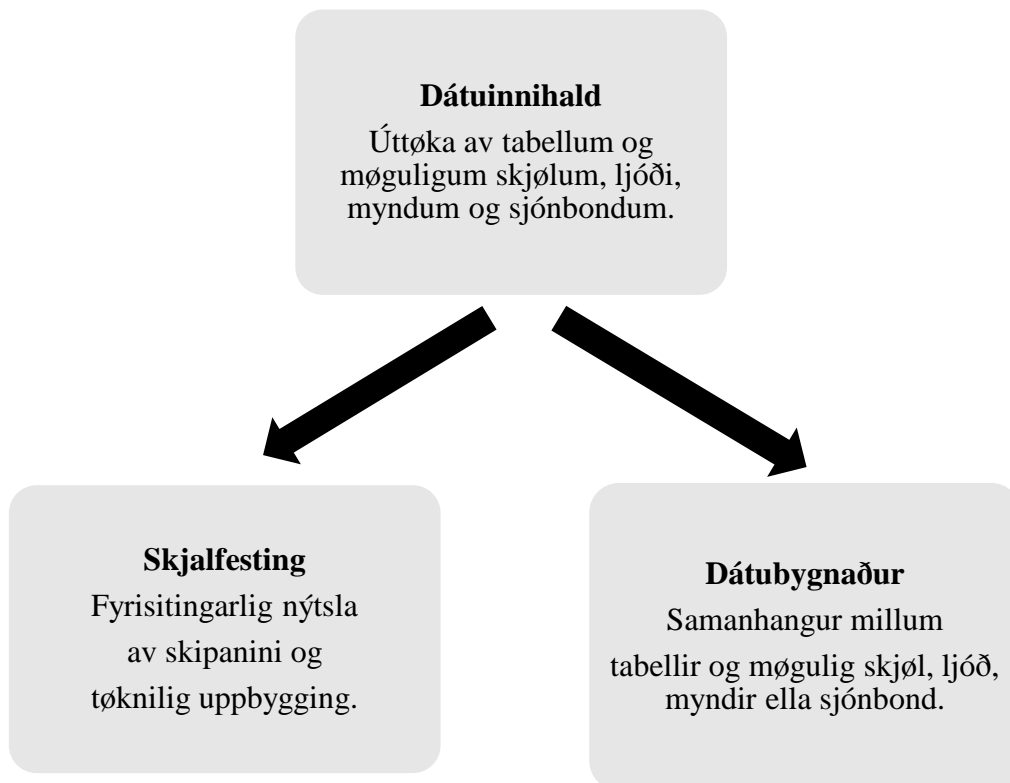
**Dátuinnihald**
Úttøka av tabellum og møguligum skjølum, ljóði, myndum og sjónbondum.

**Skjalfesting**
Fyrisitingarlig nýtsla av skipanini og tøknilig uppbygging.

**Dátubygnaður**
Samanhangur millum tabellir og møgulig skjøl, ljóð, myndir ella sjónbond.